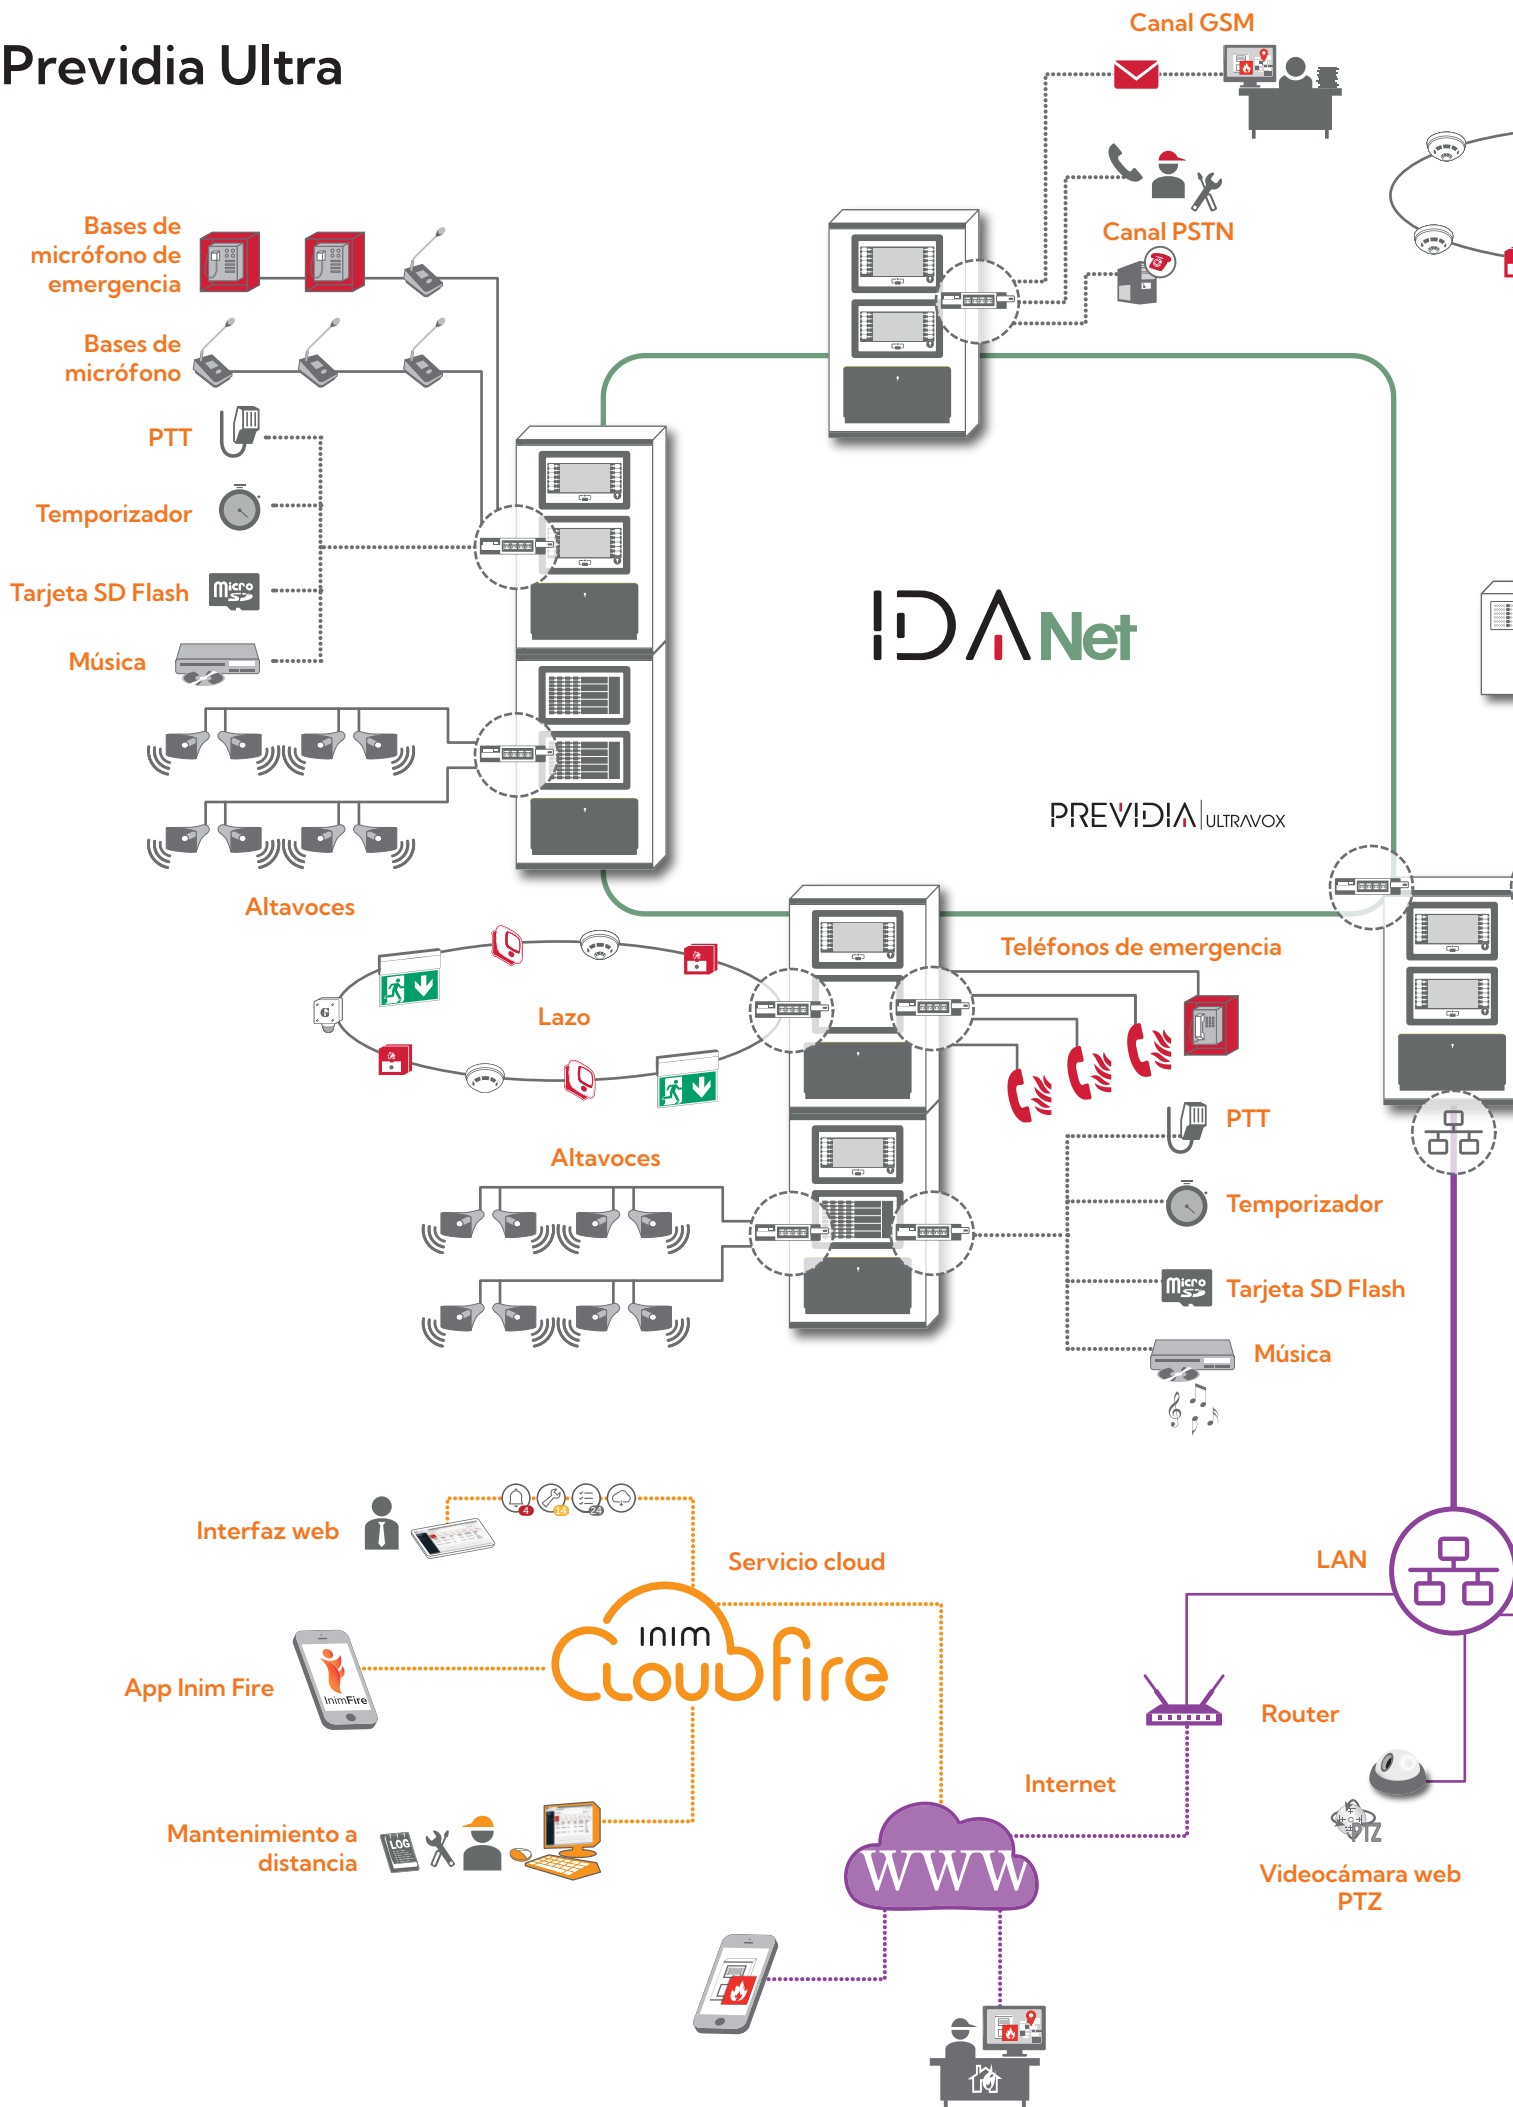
Previdia Ultra

Canal GSM

Canal PSTN

Bases de micrófono de emergencia

Bases de micrófono

PTT

Temporizador

Tarjeta SD Flash

Música

IDANet

PREVIDIA ULTRAVOX

Altavoces

Teléfonos de emergencia

Lazo

Altavoces

PTT

Temporizador

Tarjeta SD Flash

Música

Interfaz web

Servicio cloud

LAN

App Inim Fire

InimFire

inim Cloudfire

Router

Internet

Mantenimiento a distancia

LOG

WWW

PTZ

Videocámara web PTZ